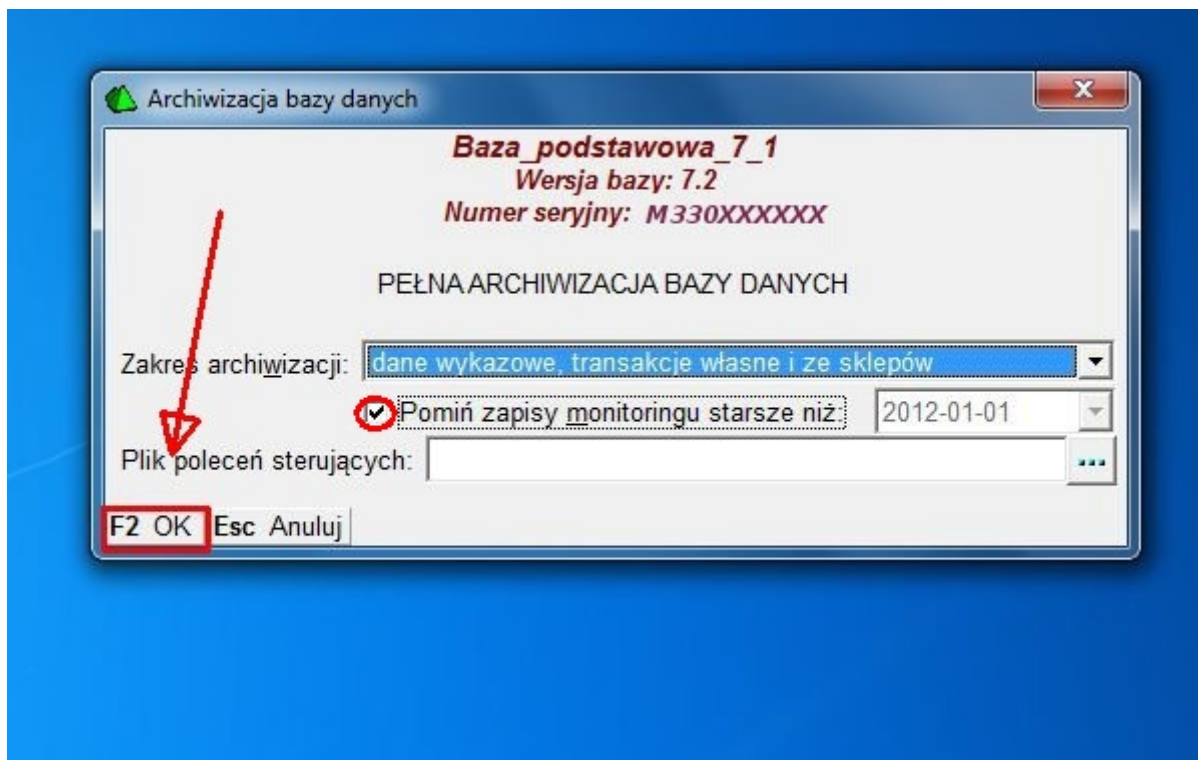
Archiwizacja bazy danych

Baza_podstawowa_7_1
Wersja bazy: 7.2
Numer seryjny: M330XXXXXX

PEŁNA ARCHIWIZACJA BAZY DANYCH

Zakres archiwizacji: dane wykazowe, transakcje własne i ze sklepów

Pomiń zapisy monitoringu starsze niż: 2012-01-01

Plik poleceń sterujących: ...

F2 OK Esc Anuluj